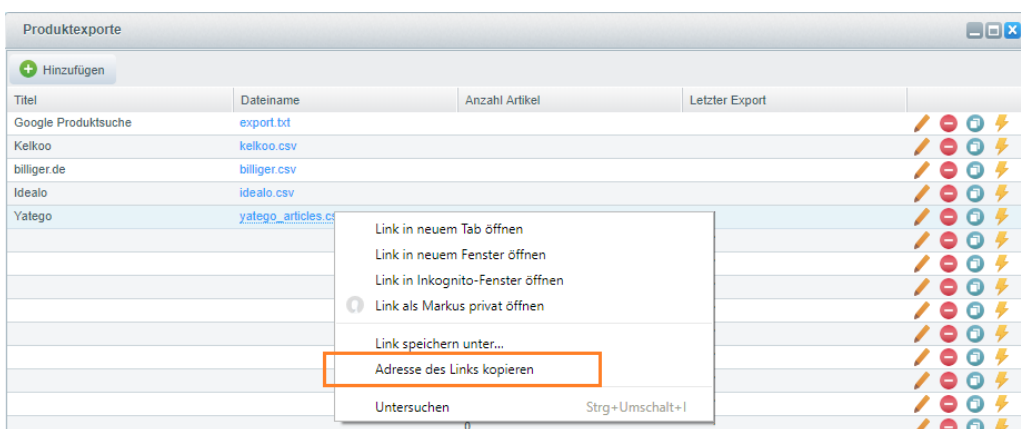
Produktexporte

Hinzufügen

| Titel | Dateiname | Anzahl Artikel | Letzter Export |
|---|---|---|---|
| Google Produktsuche | export.txt | | |
| Kelkoo | kelkoo.csv | | |
| billiger.de | billiger.csv | | |
| Idealo | idealo.csv | | |
| Yatego | yatego_articles.cs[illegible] | | |

Link in neuem Tab öffnen
Link in neuem Fenster öffnen
Link in Inkognito-Fenster öffnen
Link als Markus privat öffnen
Link speichern unter...
Adresse des Links kopieren
Untersuchen Strg+Umschalt+I